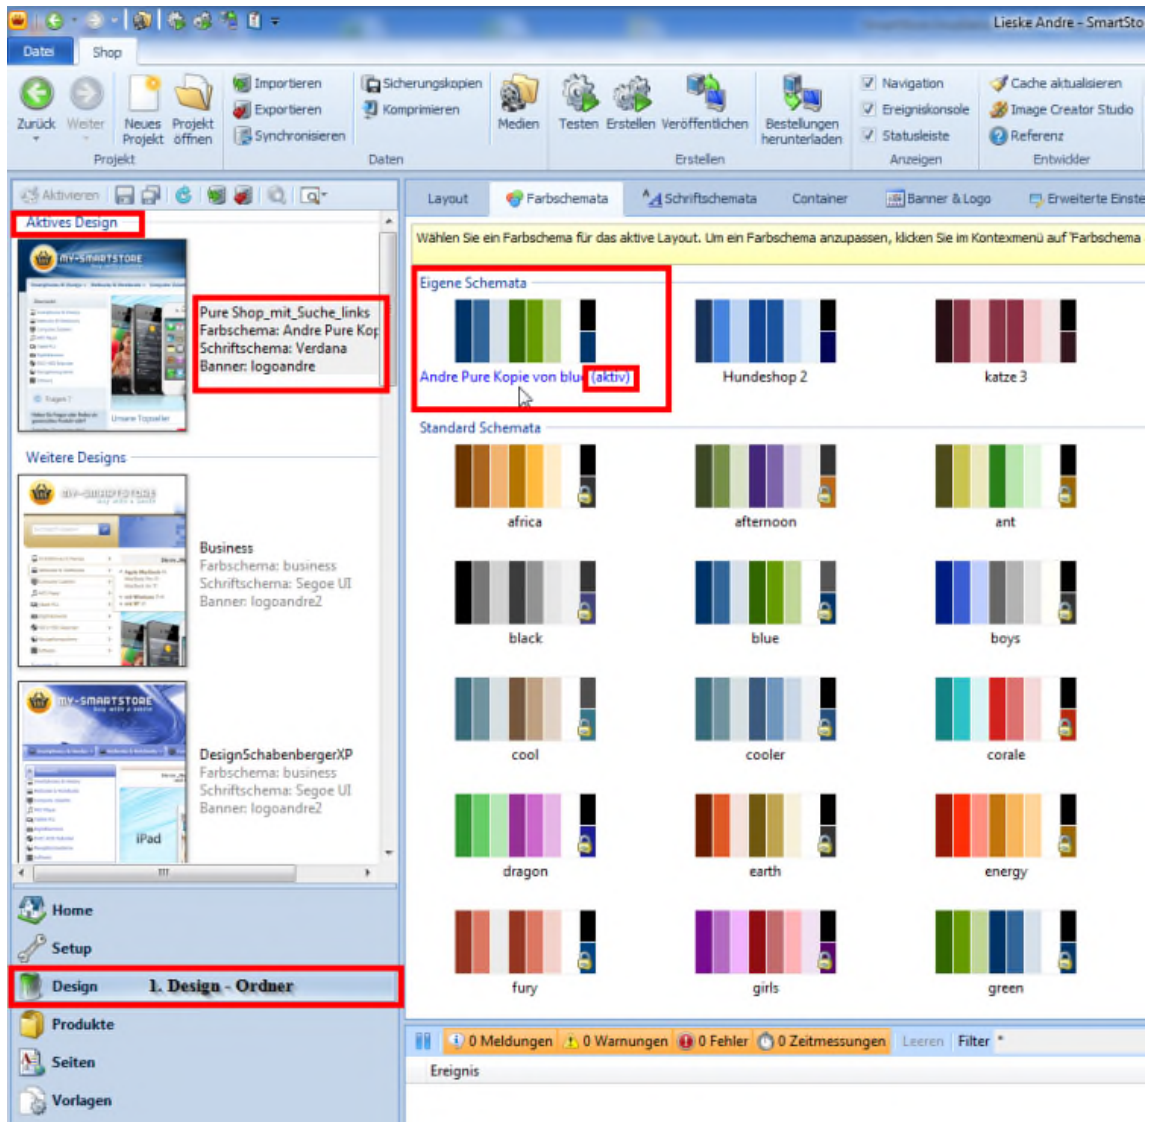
Lieske Andre - SmartSto

Datei Shop

Zurück Weiter Neues Projekt Projekt öffnen
Projekt

Importieren Exportieren Synchronisieren Sicherungskopien Komprimieren
Daten

Medien Testen Erstellen Veröffentlichen Bestellungen herunterladen
Erstellen

Navigation Ereigniskonsole Statusleiste
Anzeigen

Cache aktualisieren Image Creator Studio Referenz
Entwickler

Aktivieren

Aktives Design

Pure Shop_mit_Suche_links
Farbschema: Andre Pure Kop
Schriftschema: Verdana
Banner: logoandre

Weitere Designs

Business
Farbschema: business
Schriftschema: Segoe UI
Banner: logoandre2

DesignSchabenbergerXP
Farbschema: business
Schriftschema: Segoe UI
Banner: logoandre2

Home
Setup
Design 1. Design - Ordner
Produkte
Seiten
Vorlagen

Layout Farbschemata Schriftschemata Container Banner & Logo Erweiterte Einste

Wählen Sie ein Farbschema für das aktive Layout. Um ein Farbschema anzupassen, klicken Sie im Kontexmenü auf 'Farbschema

Eigene Schemata

Andre Pure Kopie von blue (aktiv) Hundeshop 2 katze 3

Standard Schemata

africa afternoon ant
black blue boys
cool cooler corale
dragon earth energy
fury girls green

0 Meldungen 0 Warnungen 0 Fehler 0 Zeitmessungen Leeren Filter *

Ereignis